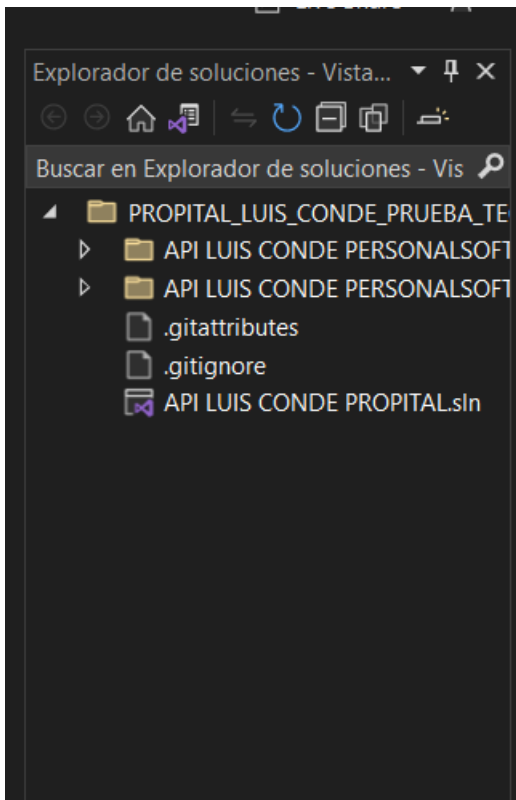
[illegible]

Explorador de soluciones - Vista... ▾ ⊓ ✕

Buscar en Explorador de soluciones - Vis

PROPITAL_LUIS_CONDE_PRUEBA_TE
API LUIS CONDE PERSONALSOFT
API LUIS CONDE PERSONALSOFT
.gitattributes
.gitignore
API LUIS CONDE PROPITAL.sln